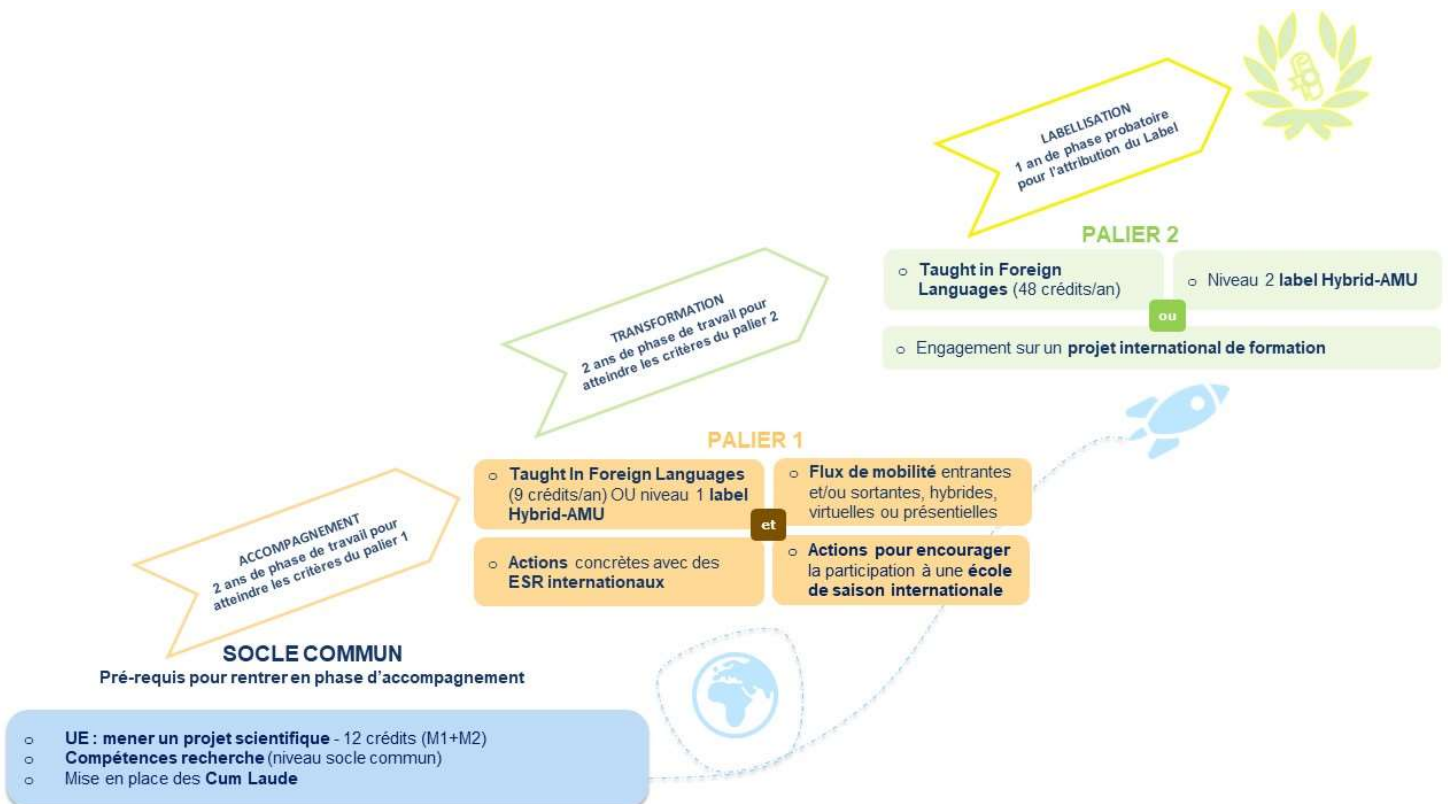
LABELLISATION
1 an de phase probatoire pour l'attribution du Label

PALIER 2

o Taught in Foreign Languages (48 crédits/an)

o Niveau 2 label Hybrid-AMU

ou

o Engagement sur un projet international de formation

TRANSFORMATION
2 ans de phase de travail pour atteindre les critères du palier 2

PALIER 1

o Taught In Foreign Languages (9 crédits/an) OU niveau 1 label Hybrid-AMU

o Flux de mobilité entrantes et/ou sortantes, hybrides, virtuelles ou présentielles

et

o Actions concrètes avec des ESR internationaux

o Actions pour encourager la participation à une école de saison internationale

ACCOMPAGNEMENT
2 ans de phase de travail pour atteindre les critères du palier 1

SOCLE COMMUN
Pré-requis pour rentrer en phase d'accompagnement

o UE : mener un projet scientifique - 12 crédits (M1+M2)
o Compétences recherche (niveau socle commun)
o Mise en place des Cum Laude